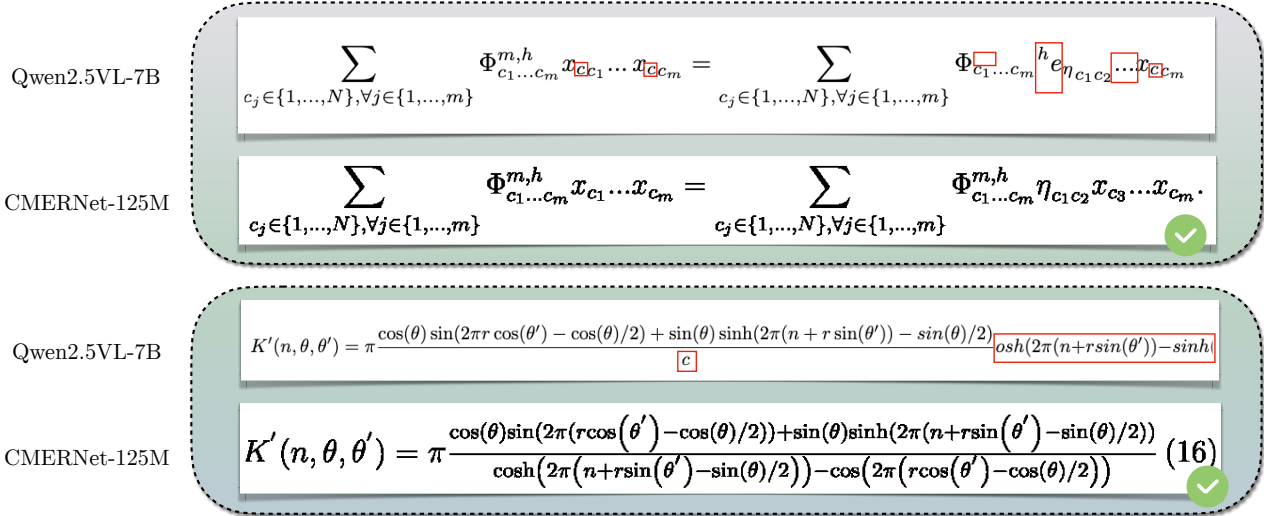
Qwen2.5VL-7B

$\sum_{c_j\in\{1,\ldots,N\},\forall j\in\{1,\ldots,m\}} \Phi^{m,h}_{c_1\ldots c_m} x_{c c_1}\ldots x_{c c_m} = \sum_{c_j\in\{1,\ldots,N\},\forall j\in\{1,\ldots,m\}} \Phi_{c_1\ldots c_m}{}^{h} e_{\eta_{c_1 c_2}} \ldots x_{c c_m}$

CMERNet-125M

$\sum_{c_j\in\{1,\ldots,N\},\forall j\in\{1,\ldots,m\}} \Phi^{m,h}_{c_1\ldots c_m} x_{c_1}\ldots x_{c_m} = \sum_{c_j\in\{1,\ldots,N\},\forall j\in\{1,\ldots,m\}} \Phi^{m,h}_{c_1\ldots c_m} \eta_{c_1 c_2} x_{c_3}\ldots x_{c_m}.$

Qwen2.5VL-7B

$K'(n,\theta,\theta') = \pi\frac{\cos(\theta)\sin(2\pi r\cos(\theta')-\cos(\theta)/2)+\sin(\theta)\sinh(2\pi(n+r\sin(\theta'))-sin(\theta)/2)}{c} osh(2\pi(n+rsin(\theta'))-sinh($

CMERNet-125M

$K^{'}(n,\theta,\theta^{'}) = \pi\frac{\cos(\theta)\sin(2\pi(r\cos\left(\theta^{'}\right)-\cos(\theta)/2))+\sin(\theta)\sinh(2\pi(n+r\sin\left(\theta^{'}\right)-\sin(\theta)/2))}{\cosh\left(2\pi\left(n+r\sin\left(\theta^{'}\right)-\sin(\theta)/2\right)\right)-\cos\left(2\pi\left(r\cos\left(\theta^{'}\right)-\cos(\theta)/2\right)\right)} \quad (16)$